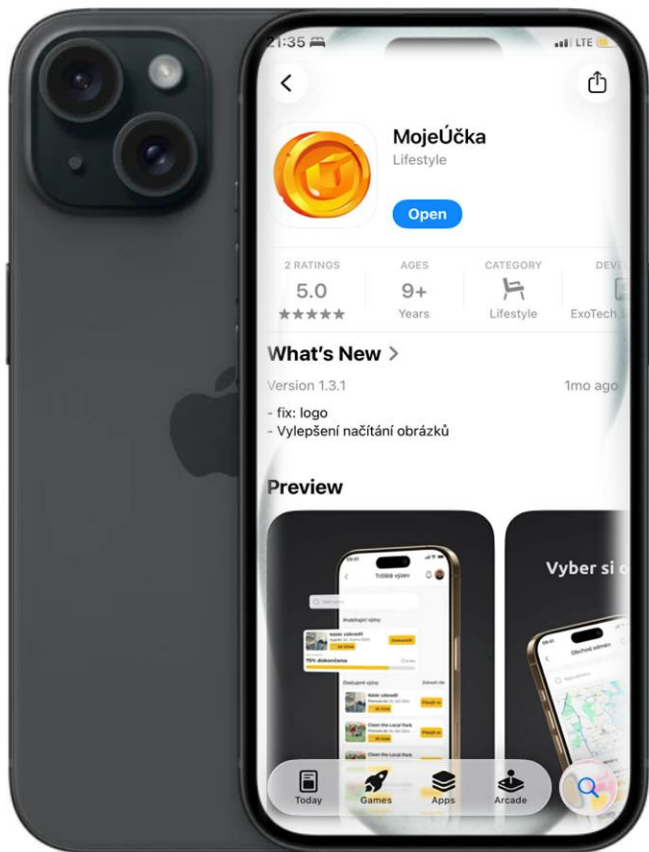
21:35

LTE

MojeÚčka
Lifestyle
Open

2 RATINGS
5.0
★★★★★

AGES
9+
Years

CATEGORY
Lifestyle

DEVE
ExoTech

What's New >
Version 1.3.1
1mo ago

- fix: logo
- Vylepšení načítání obrázků

Preview

Týdenní výzev

Vyber si o

Obchod odměn

Today
Games
Apps
Arcade